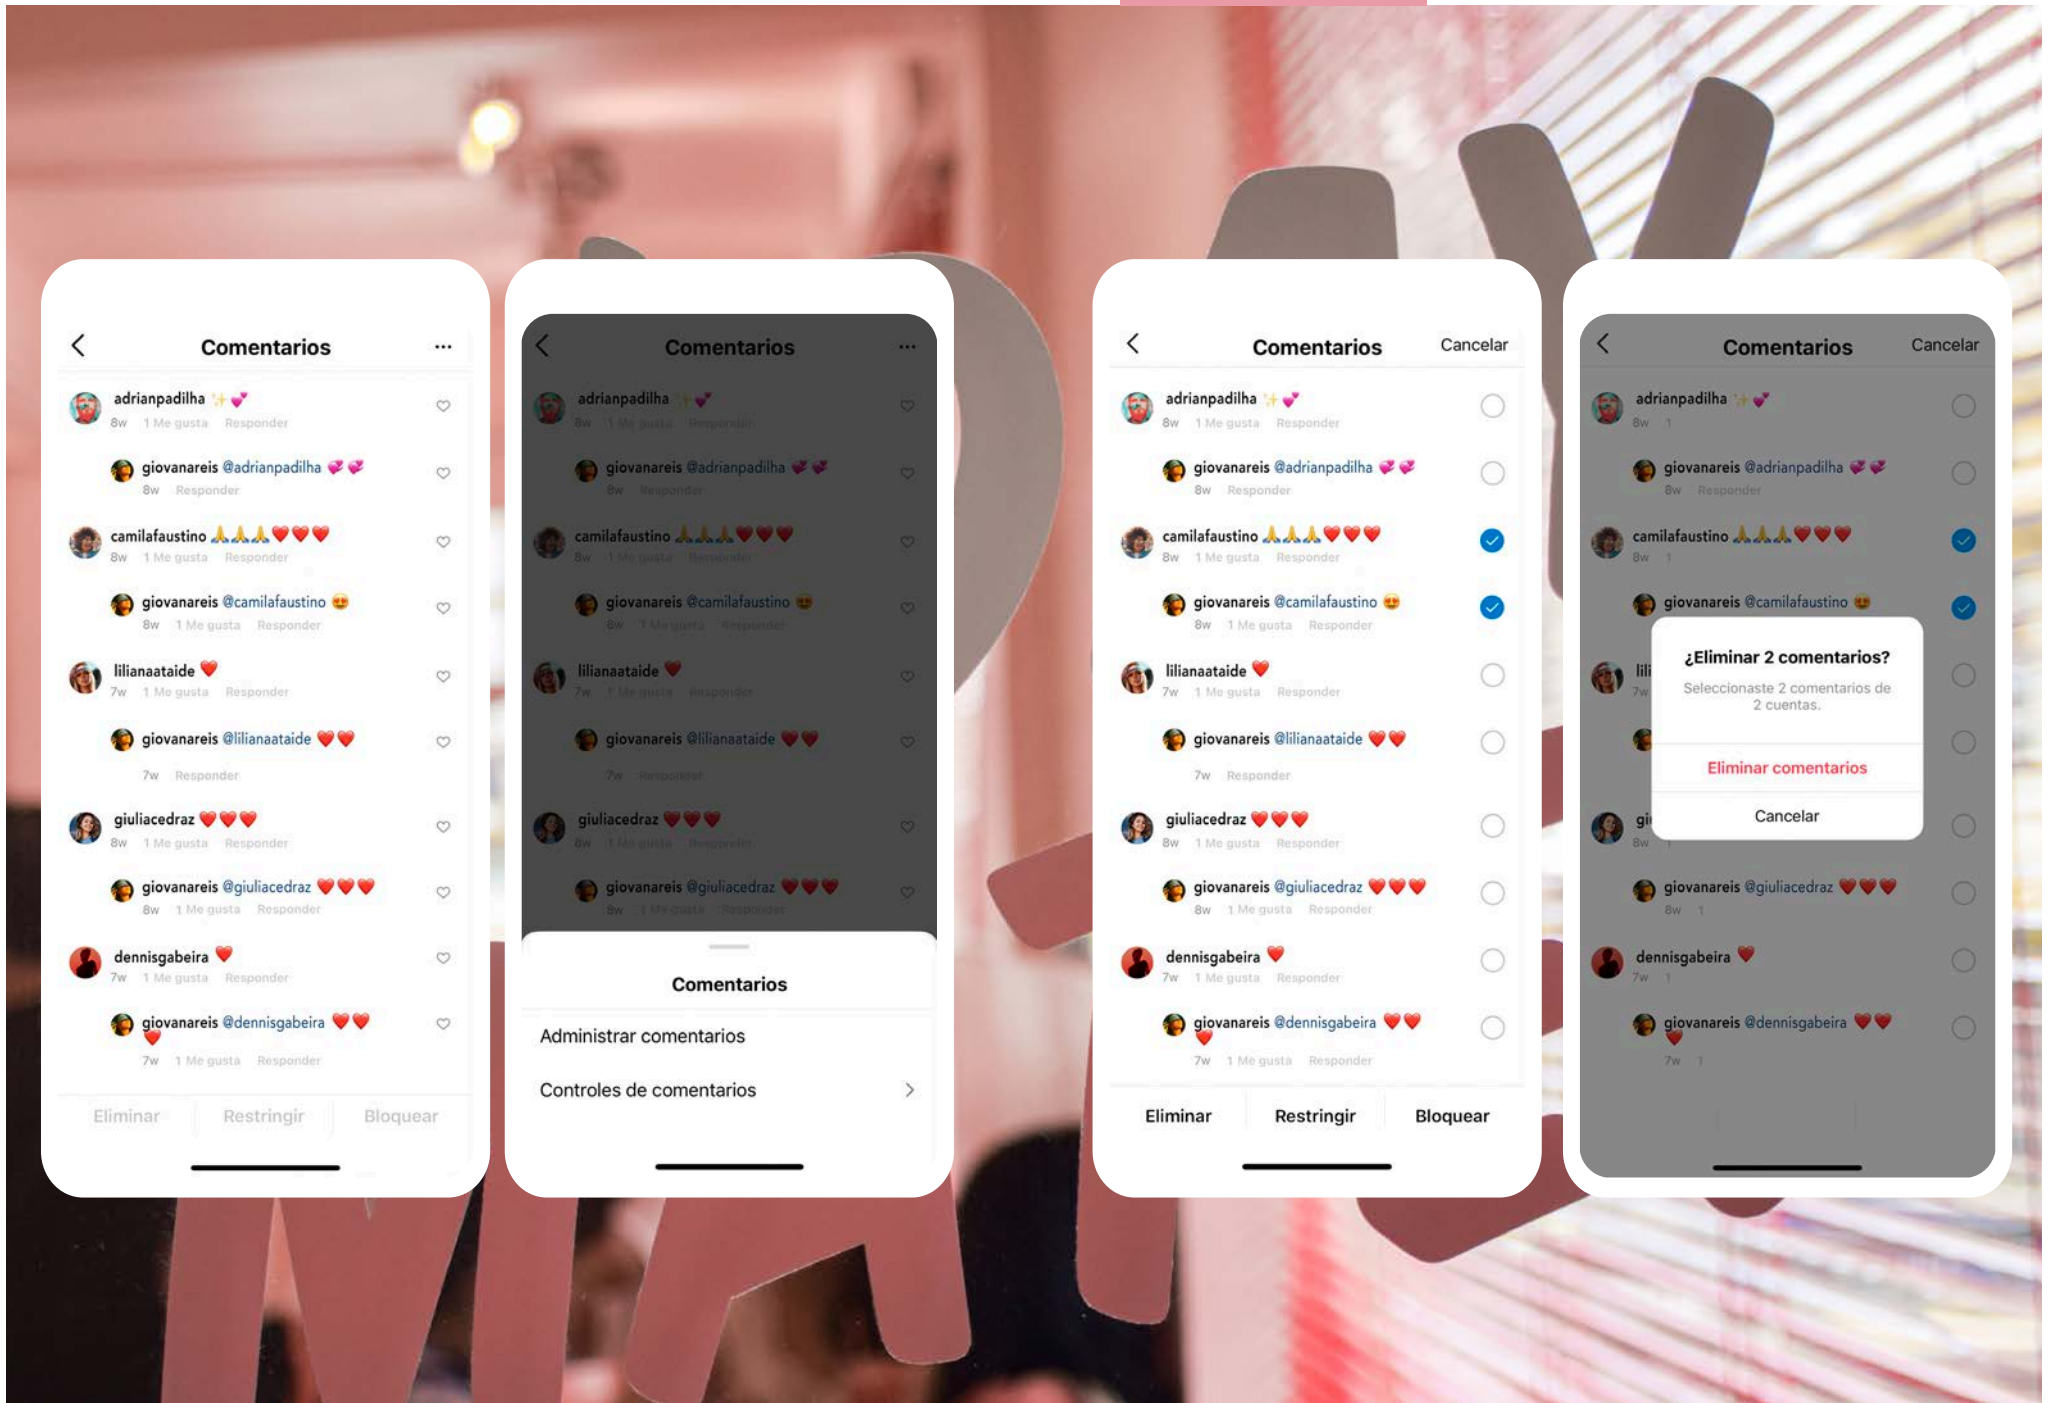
Comentarios

adrianpadilha ✨💕
8w 1 Me gusta Responder

giovanareis @adrianpadilha 💕💕
8w Responder

camilafaustino 🙏🙏🙏❤️❤️❤️
8w 1 Me gusta Responder

giovanareis @camilafaustino 😍
8w 1 Me gusta Responder

lilianaataide ❤️
7w 1 Me gusta Responder

giovanareis @lilianaataide ❤️❤️
7w Responder

giuliacedraz ❤️❤️❤️
8w 1 Me gusta Responder

giovanareis @giuliacedraz ❤️❤️❤️
8w 1 Me gusta Responder

dennisgabeira ❤️
7w 1 Me gusta Responder

giovanareis @dennisgabeira ❤️❤️❤️
7w 1 Me gusta Responder

Eliminar Restringir Bloquear

Comentarios

adrianpadilha ✨💕
8w 1 Me gusta Responder

giovanareis @adrianpadilha 💕💕
8w Responder

camilafaustino 🙏🙏🙏❤️❤️❤️
8w 1 Me gusta Responder

giovanareis @camilafaustino 😍
8w 1 Me gusta Responder

lilianaataide ❤️
7w 1 Me gusta Responder

giovanareis @lilianaataide ❤️❤️
7w Responder

giuliacedraz ❤️❤️❤️
8w 1 Me gusta Responder

giovanareis @giuliacedraz ❤️❤️❤️
8w 1 Me gusta Responder

Comentarios
Administrar comentarios
Controles de comentarios

Comentarios Cancelar

adrianpadilha ✨💕
8w 1 Me gusta Responder

giovanareis @adrianpadilha 💕💕
8w Responder

camilafaustino 🙏🙏🙏❤️❤️❤️
8w 1 Me gusta Responder

giovanareis @camilafaustino 😍
8w 1 Me gusta Responder

lilianaataide ❤️
7w 1 Me gusta Responder

giovanareis @lilianaataide ❤️❤️
7w Responder

giuliacedraz ❤️❤️❤️
8w 1 Me gusta Responder

giovanareis @giuliacedraz ❤️❤️❤️
8w 1 Me gusta Responder

dennisgabeira ❤️
7w 1 Me gusta Responder

giovanareis @dennisgabeira ❤️❤️❤️
7w 1 Me gusta Responder

Eliminar Restringir Bloquear

Comentarios Cancelar

adrianpadilha ✨💕
8w 1

giovanareis @adrianpadilha 💕💕
8w Responder

camilafaustino 🙏🙏🙏❤️❤️❤️
8w 1

giovanareis @camilafaustino 😍

¿Eliminar 2 comentarios?
Seleccionaste 2 comentarios de 2 cuentas.
Eliminar comentarios
Cancelar

giovanareis @giuliacedraz ❤️❤️❤️
8w 1

dennisgabeira ❤️
7w 1

giovanareis @dennisgabeira ❤️❤️❤️
7w 1